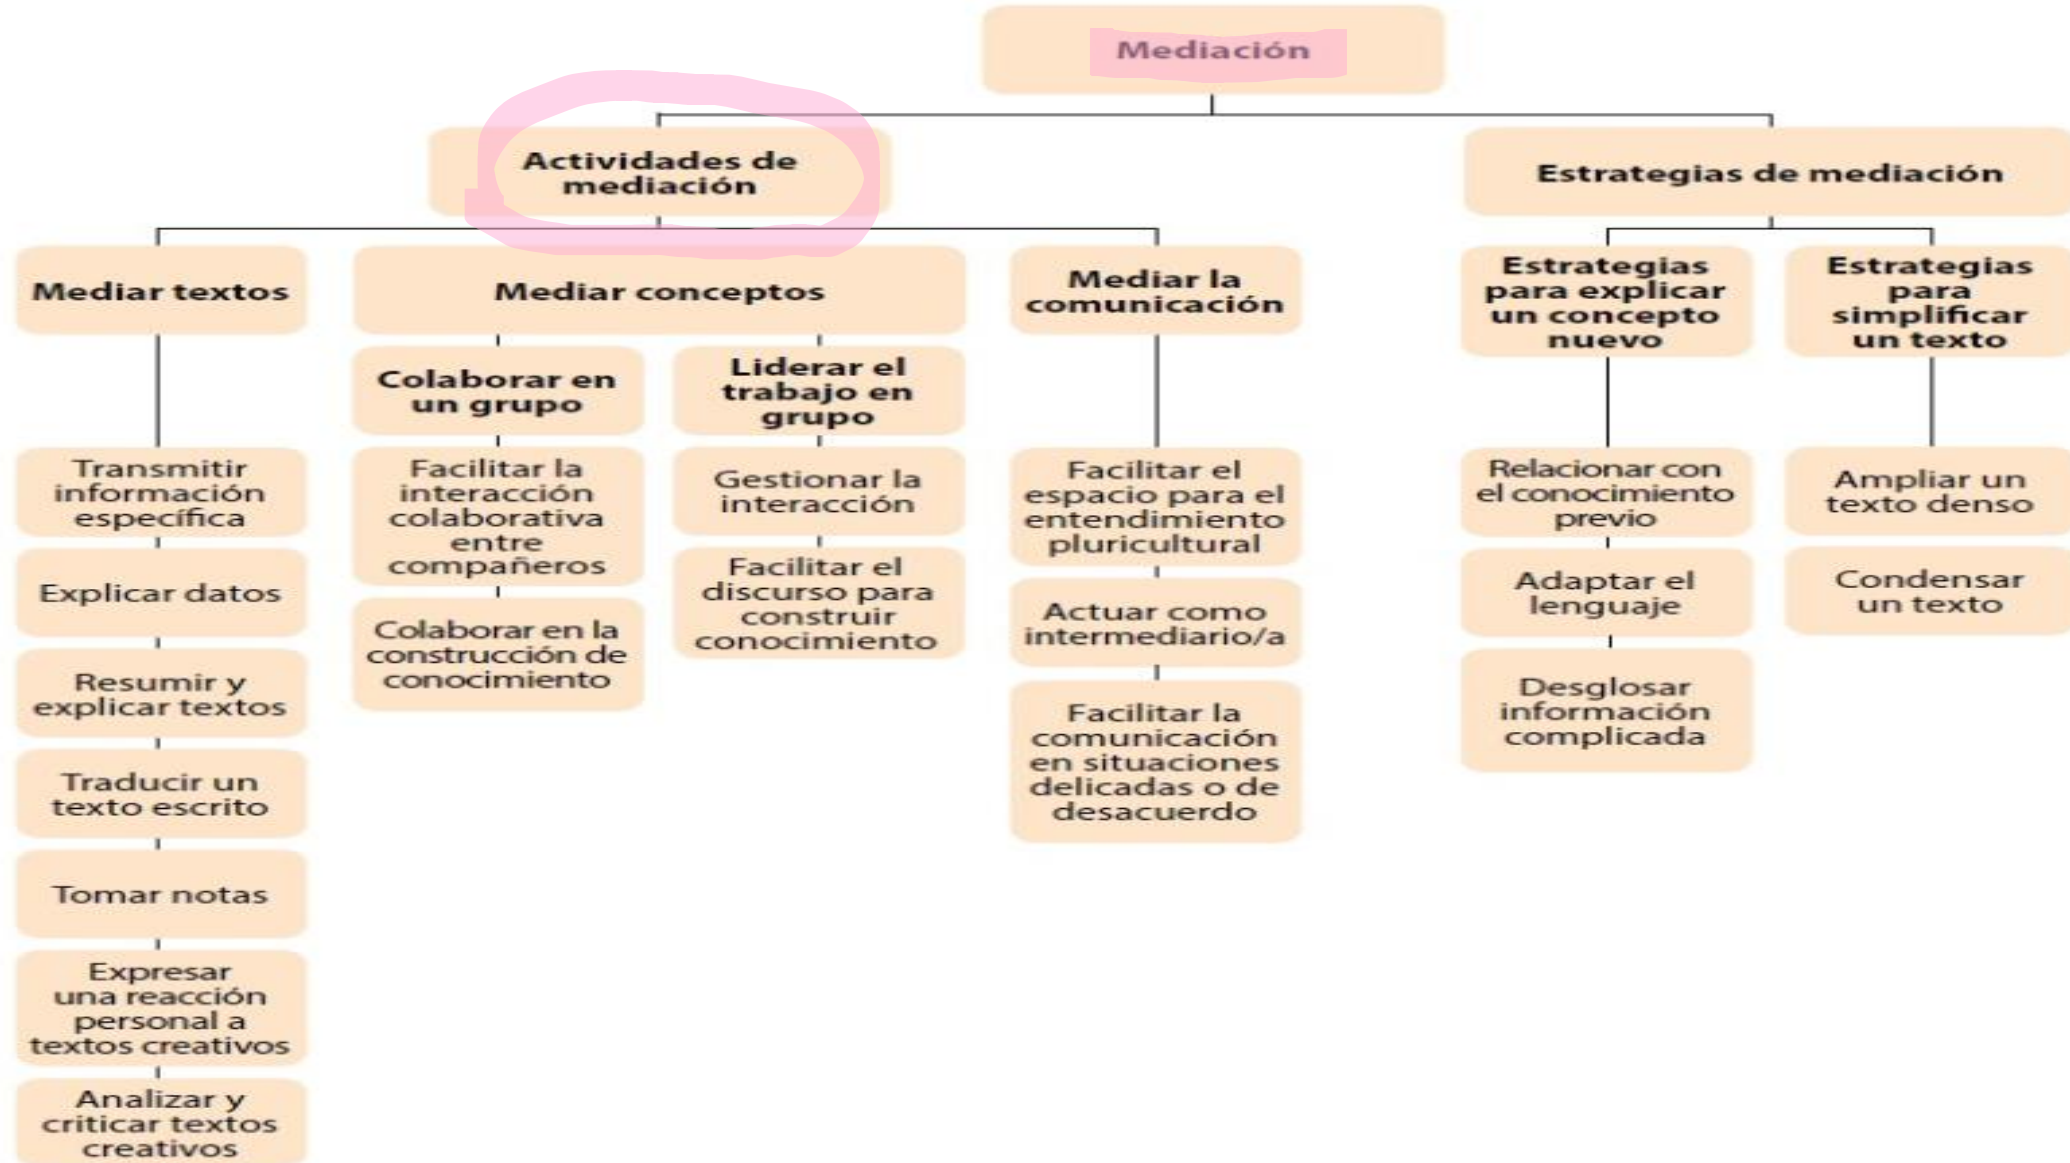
Mediación

Actividades de mediación

Estrategias de mediación

Mediar textos

Mediar conceptos

Mediar la comunicación

Estrategias para explicar un concepto nuevo

Estrategias para simplificar un texto

Colaborar en un grupo

Liderar el trabajo en grupo

Transmitir información específica

Explicar datos

Resumir y explicar textos

Traducir un texto escrito

Tomar notas

Expresar una reacción personal a textos creativos

Analizar y criticar textos creativos

Facilitar la interacción colaborativa entre compañeros

Colaborar en la construcción de conocimiento

Gestionar la interacción

Facilitar el discurso para construir conocimiento

Facilitar el espacio para el entendimiento pluricultural

Actuar como intermediario/a

Facilitar la comunicación en situaciones delicadas o de desacuerdo

Relacionar con el conocimiento previo

Adaptar el lenguaje

Desglosar información complicada

Ampliar un texto denso

Condensar un texto